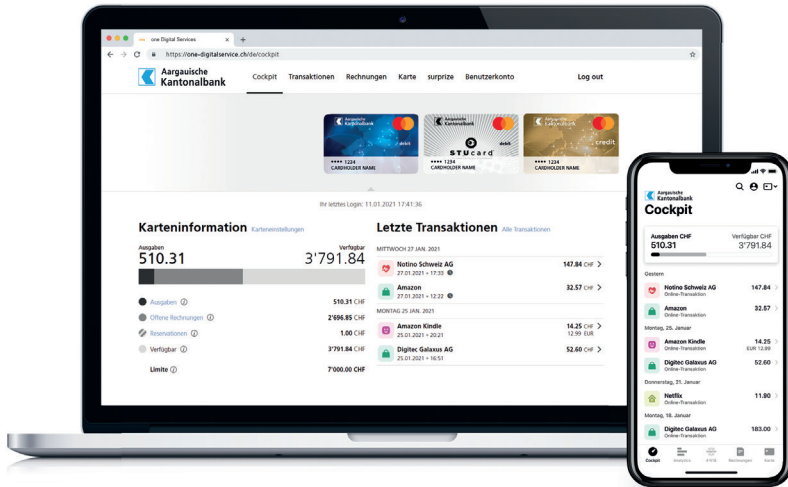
one Digital Services
https://one-digitalservice.ch/de/cockpit

Aargauische Kantonalbank

Cockpit Transaktionen Rechnungen Karte surprize Benutzerkonto Log out

Aargauische Kantonalbank
debit
•••• 1234
CARDHOLDER NAME

Aargauische Kantonalbank
debit
STUcard
•••• 1234
CARDHOLDER NAME

Aargauische Kantonalbank
credit
•••• 1234
CARDHOLDER NAME

Ihr letztes Login: 11.01.2021 17:41:36

Karteninformation Karteneinstellungen

Ausgaben
510.31

Verfügbar
3'791.84

Ausgaben 510.31 CHF
Offene Rechnungen 2'696.85 CHF
Reservationen 1.00 CHF
Verfügbar 3'791.84 CHF
Limite 7'000.00 CHF

Letzte Transaktionen Alle Transaktionen

MITTWOCH 27 JAN. 2021
Notino Schweiz AG 27.01.2021 • 17:33 147.84 CHF
Amazon 27.01.2021 • 12:22 32.57 CHF
MONTAG 25 JAN. 2021
Amazon Kindle 25.01.2021 • 20:21 14.25 CHF 12.99 EUR
Digitec Galaxus AG 25.01.2021 • 16:51 52.60 CHF

Aargauische Kantonalbank
Cockpit

Ausgaben CHF
510.31
Verfügbar CHF
3'791.84

Gestern
Notino Schweiz AG Online-Transaktion 147.84
Amazon Online-Transaktion 32.57
Montag, 25. Januar
Amazon Kindle Online-Transaktion 14.25 EUR 12.99
Digitec Galaxus AG Online-Transaktion 52.60
Donnerstag, 21. Januar
Netflix Online-Transaktion 11.80
Montag, 18. Januar
Digitec Galaxus AG Online-Transaktion 183.00

Cockpit Analyse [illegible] Rechnungen Karte